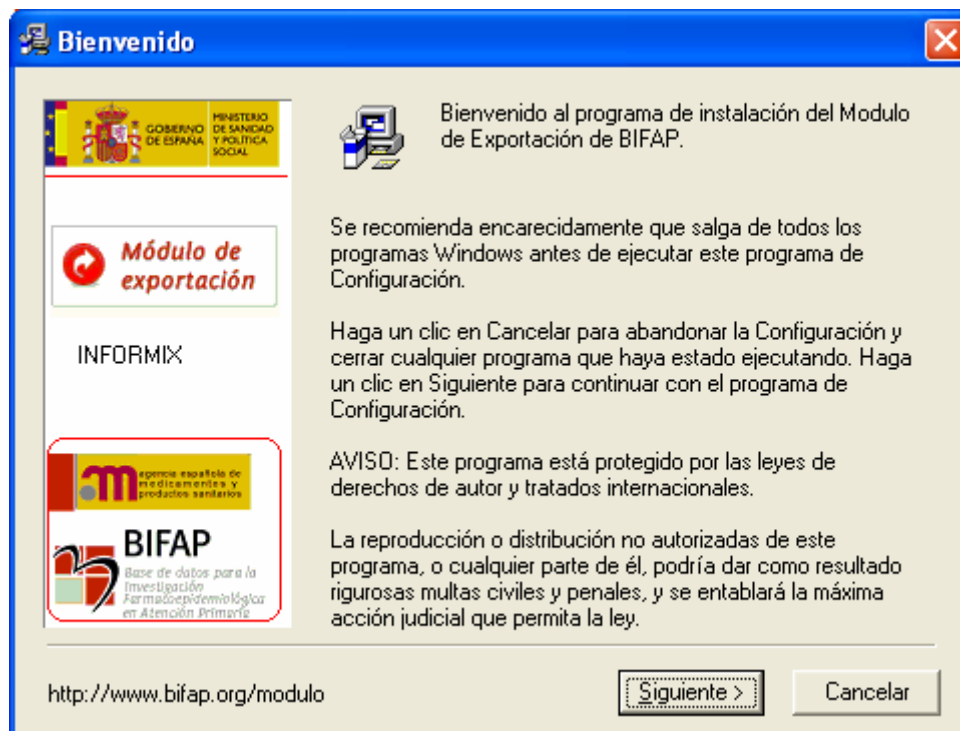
Bienvenido

GOBIERNO DE ESPAÑA MINISTERIO DE SANIDAD Y POLÍTICA SOCIAL

Módulo de exportación

INFORMIX

agencia española de medicamentos y productos sanitarios

BIFAP
Base de datos para la Investigación Farmacoepidemiológica en Atención Primaria

Bienvenido al programa de instalación del Modulo de Exportación de BIFAP.

Se recomienda encarecidamente que salga de todos los programas Windows antes de ejecutar este programa de Configuración.

Haga un clic en Cancelar para abandonar la Configuración y cerrar cualquier programa que haya estado ejecutando. Haga un clic en Siguiente para continuar con el programa de Configuración.

AVISO: Este programa está protegido por las leyes de derechos de autor y tratados internacionales.

La reproducción o distribución no autorizadas de este programa, o cualquier parte de él, podría dar como resultado rigurosas multas civiles y penales, y se entablará la máxima acción judicial que permita la ley.

http://www.bifap.org/modulo

Siguiente >

Cancelar